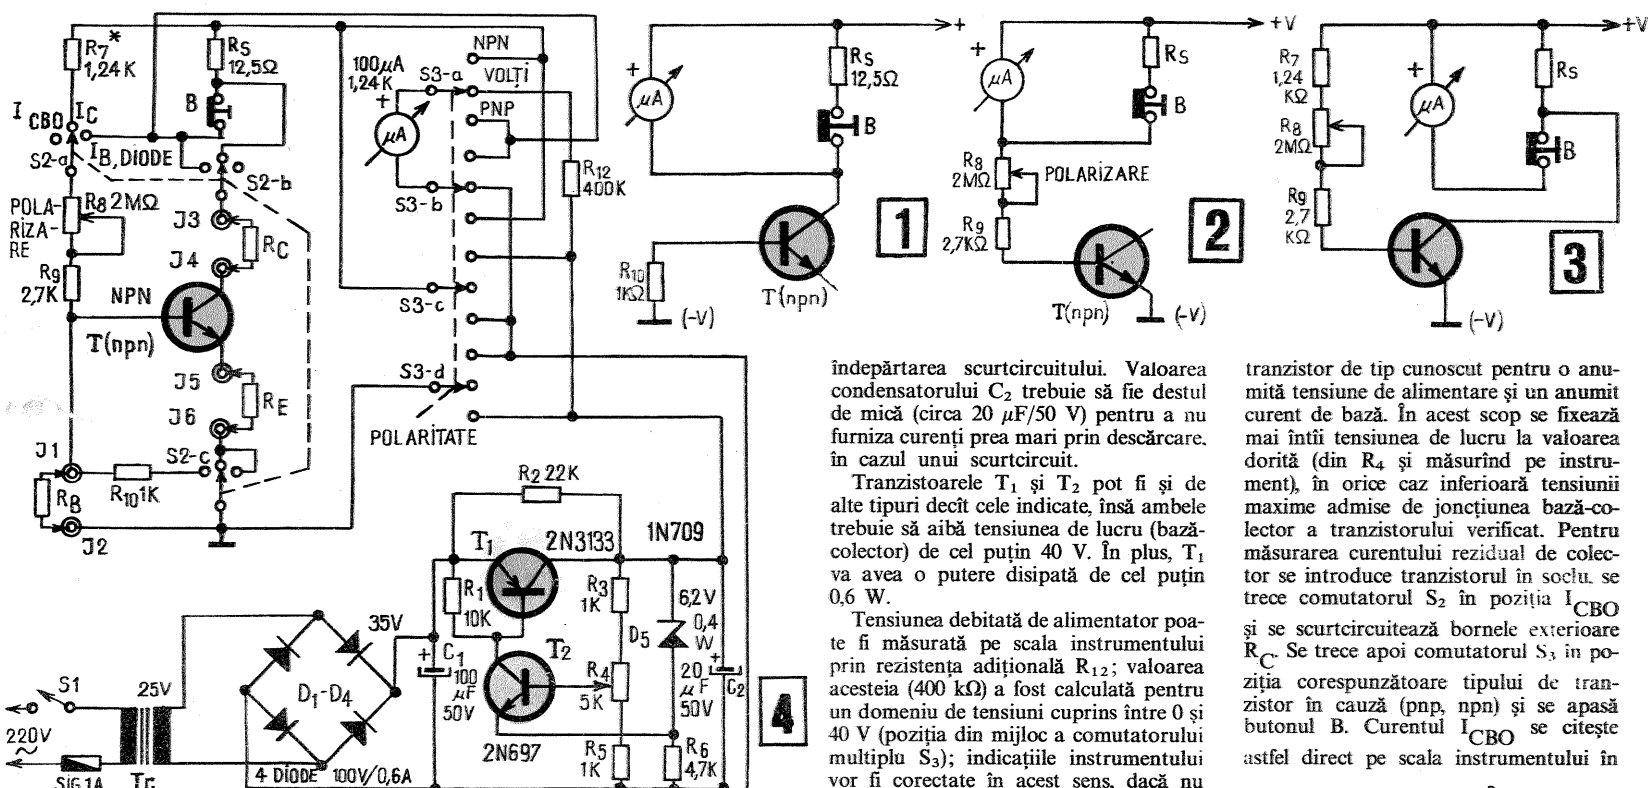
$R_7$* 1,24 K
$R_S$ 12,5Ω
B
I CBO
IC
IB, DIODE
S2-a
S2-b
POLARIZARE
R8 2MΩ
J3
RC
J4
R9 2,7K
NPN
T(npn)
J5
RE
J6
J1
S2-c
RB
R10 1K
J2
100μA 1,24K
S3-a
NPN
VOLTI
PNP
μA
S3-b
R12 400K
S3-c
S3-d
POLARITATE
R2 22K
T1
2N3133
1N709
R1 10K
R3 1K
6,2V 0,4 W
D5
T2
R4 5K
20 μF 50V
C2
C1 100 μF 50V
35V
D1-D4
S1
25V
220V ~
SIG 1A
Tr
4 DIODE 100V/0,6A
2N697
R5 1K
R6 4,7K
4

+
μA
RS 12,5Ω
B
R10 1KΩ
(-V)
T(npn)
1

+V
+
μA
RS
B
R8 2MΩ
POLARIZARE
R9 2,7KΩ
T(npn)
(-V)
2

+V
R7 1,24 KΩ
+
μA
RS
R8 2MΩ
B
R9 2,7 KΩ
(-V)
3

îndepărtarea scurtcircuitului. Valoarea condensatorului $C_2$ trebuie să fie destul de mică (circa 20 μF/50 V) pentru a nu furniza curenți prea mari prin descărcare, în cazul unui scurtcircuit.

Tranzistoarele $T_1$ și $T_2$ pot fi și de alte tipuri decît cele indicate, însă ambele trebuie să aibă tensiunea de lucru (bază-colector) de cel puțin 40 V. În plus, $T_1$ va avea o putere disipată de cel puțin 0,6 W.

Tensiunea debitată de alimentator poate fi măsurată pe scala instrumentului prin rezistența adițională $R_{12}$; valoarea acesteia (400 kΩ) a fost calculată pentru un domeniu de tensiuni cuprins între 0 și 40 V (poziția din mijloc a comutatorului multiplu $S_3$); indicațiile instrumentului vor fi corectate în acest sens, dacă nu

tranzistor de tip cunoscut pentru o anumită tensiune de alimentare și un anumit curent de bază. În acest scop se fixează mai întîi tensiunea de lucru la valoarea dorită (din $R_4$ și măsurînd pe instrument), în orice caz inferioară tensiunii maxime admise de joncțiunea bază-colector a tranzistorului verificat. Pentru măsurarea curentului rezidual de colector se introduce tranzistorul în soclu, se trece comutatorul $S_2$ în poziția $I_{CBO}$ și se scurtcircuitează bornele exterioare $R_C$. Se trece apoi comutatorul $S_3$ în poziția corespunzătoare tipului de tranzistor în cauză (pnp, npn) și se apasă butonul B. Curentul $I_{CBO}$ se citește astfel direct pe scala instrumentului în